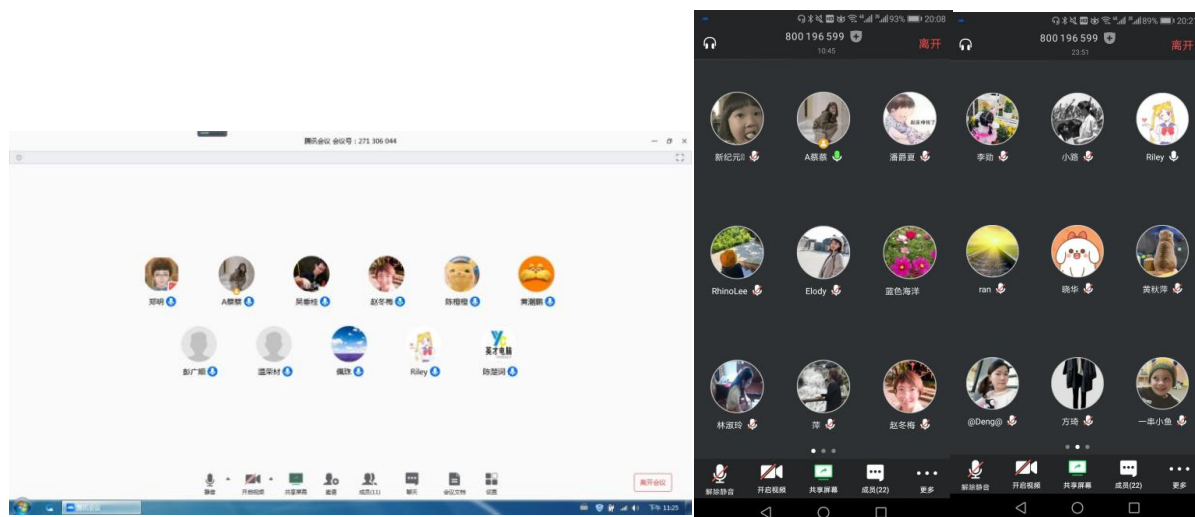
腾讯会议 会议号：271 306 044

郑明 A麒麟 吴春娃 赵冬梅 陈楷楷 黄潮鹏
彭广照 温采村 佩玲 Riley 陈楚润

静音 开启视频 共享屏幕 邀请 成员(11) 聊天 会议文档 设置
离开会议

下午 11:25

93% 20:08
800 196 599
10:45
离开

新纪元 A麒麟 潘爵宣
RhinoLee Elody 蓝色海洋
林淑玲 萍 赵冬梅

解除静音 开启视频 共享屏幕 成员(22) 更多

89% 20:2
800 196 599
23:51
离开

李劭 小路 Riley
ran 晓华 黄秋萍
@Deng@ 方琦 一串小鱼

解除静音 开启视频 共享屏幕 成员(22) 更多